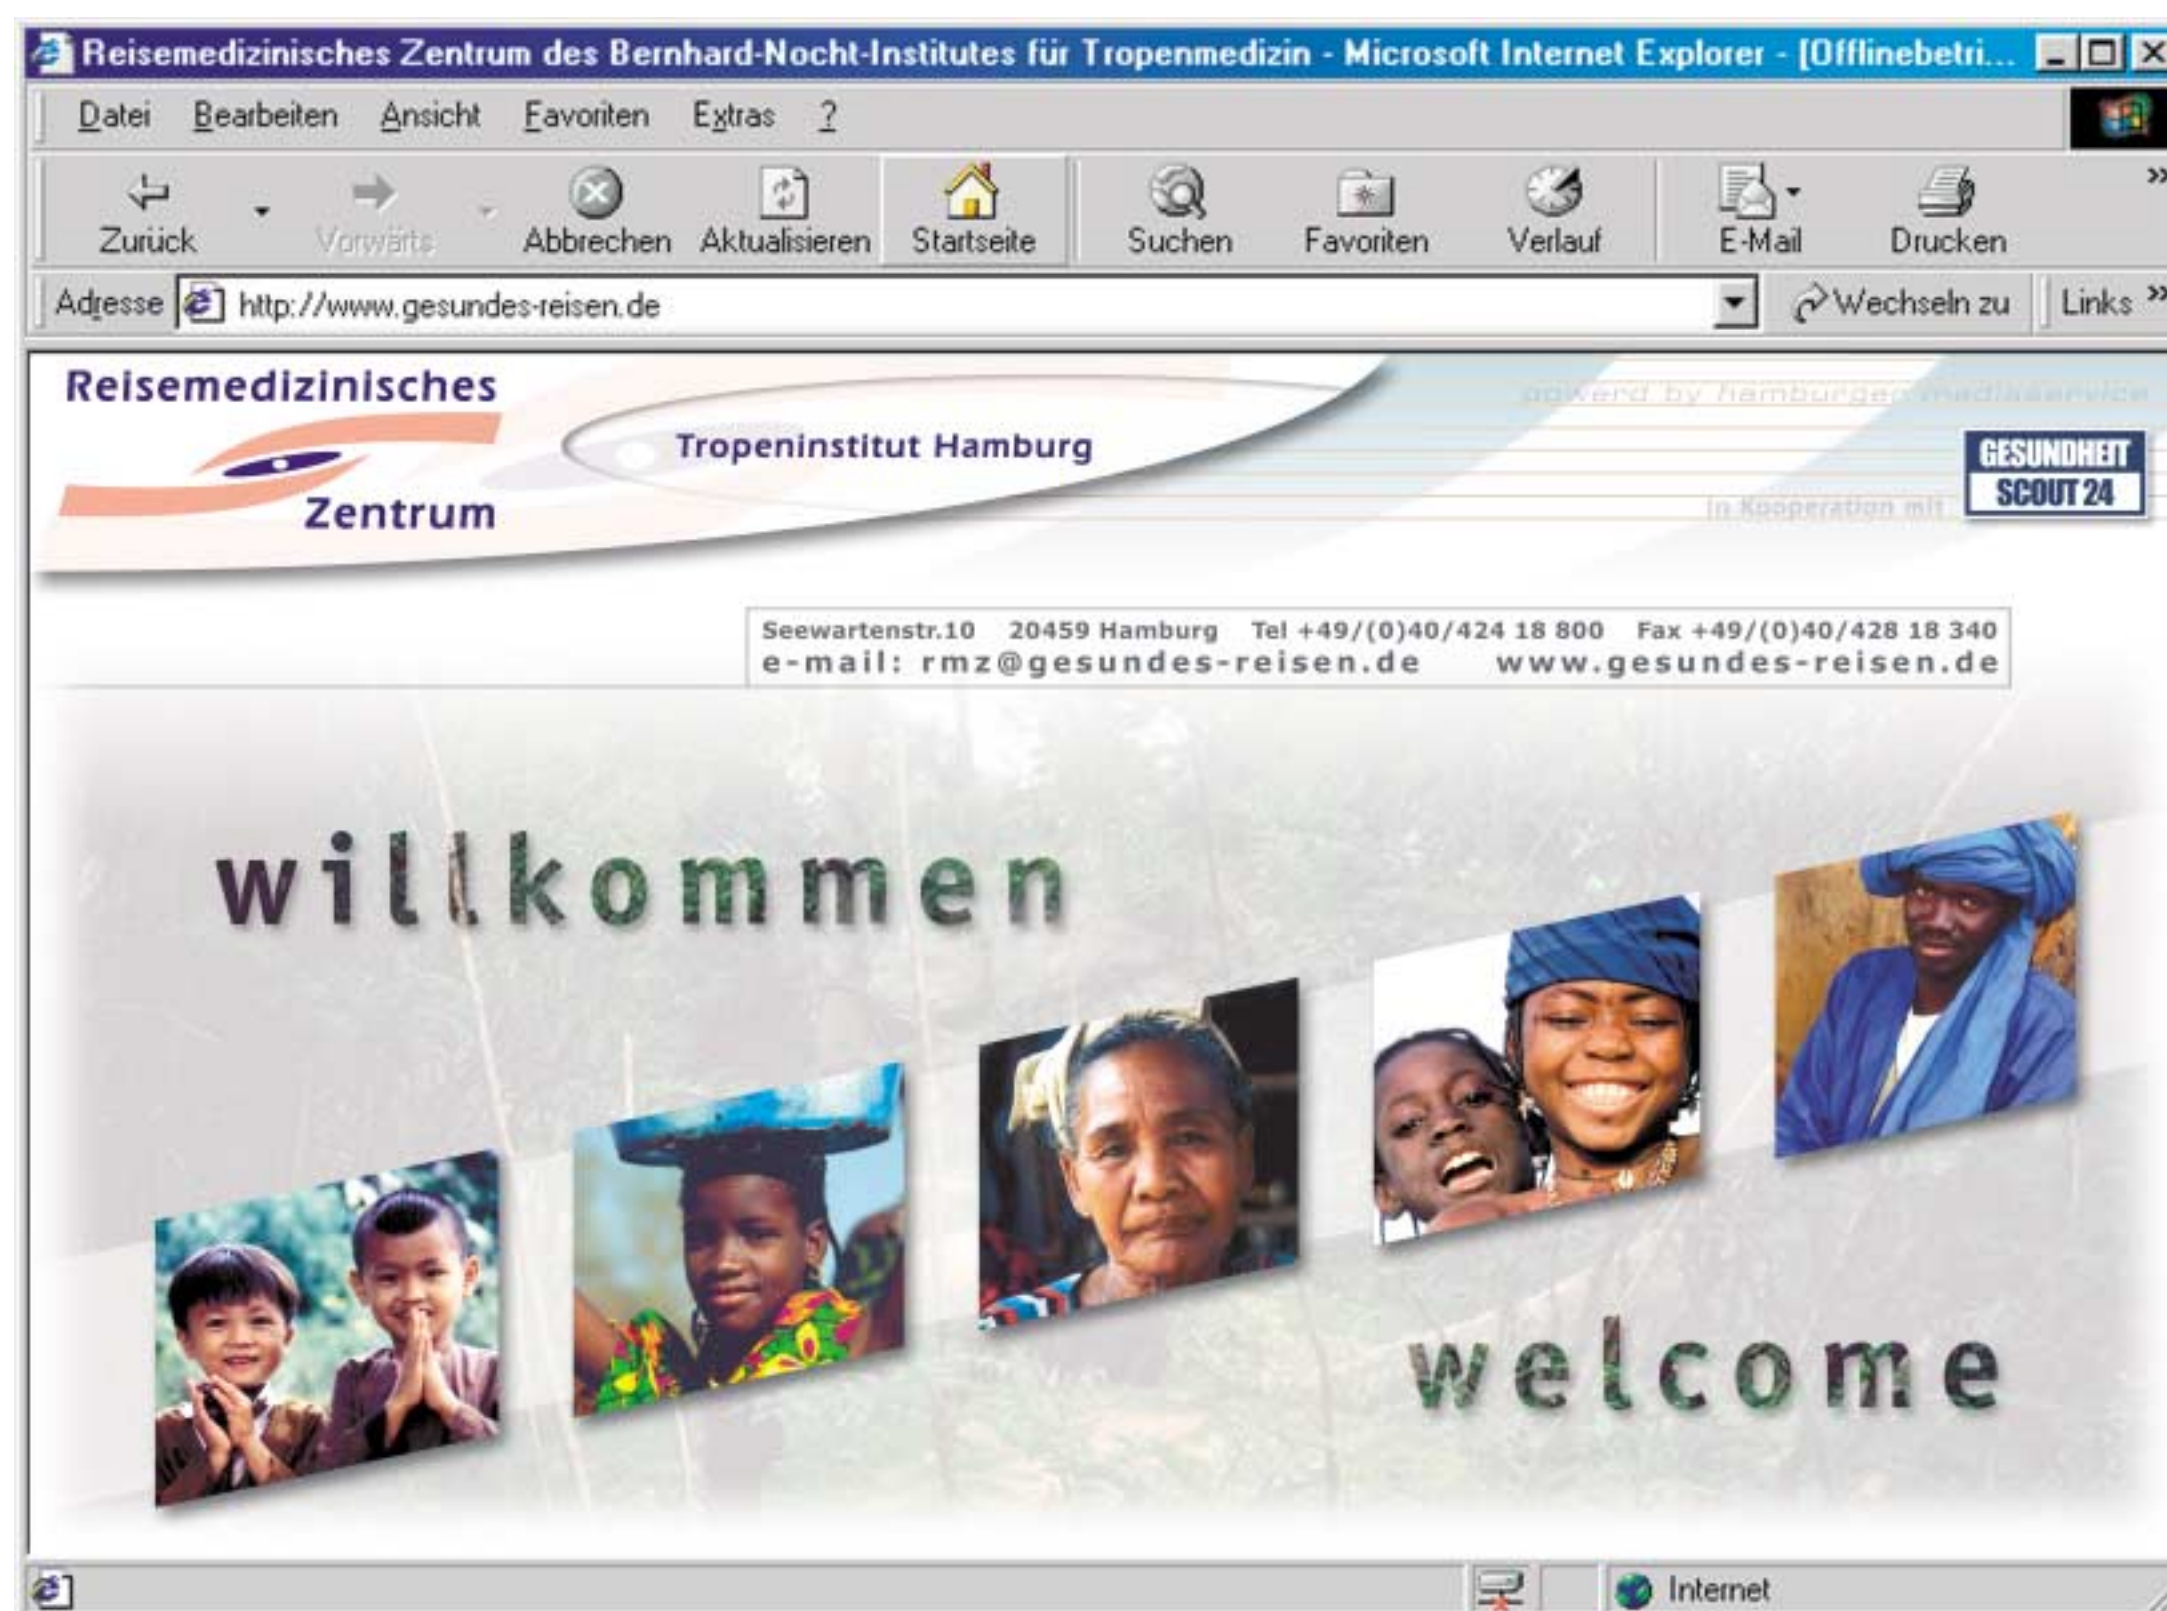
Reisemedizinisches Zentrum des Bernhard-Nocht-Institutes für Tropenmedizin - Microsoft Internet Explorer - [Offlinebetri...

Datei Bearbeiten Ansicht Favoriten Extras ?

Zurück Vorwärts Abbrechen Aktualisieren Startseite Suchen Favoriten Verlauf E-Mail Drucken

Adresse http://www.gesundes-reisen.de Wechseln zu Links

Reisemedizinisches Zentrum

Tropeninstitut Hamburg

powerd by hamburger mediaservice

In Kooperation mit

GESUNDHEIT SCOUT 24

Seewartenstr.10 20459 Hamburg Tel +49/(0)40/424 18 800 Fax +49/(0)40/428 18 340
e-mail: rmz@gesundes-reisen.de www.gesundes-reisen.de

willkommen

welcome

Internet